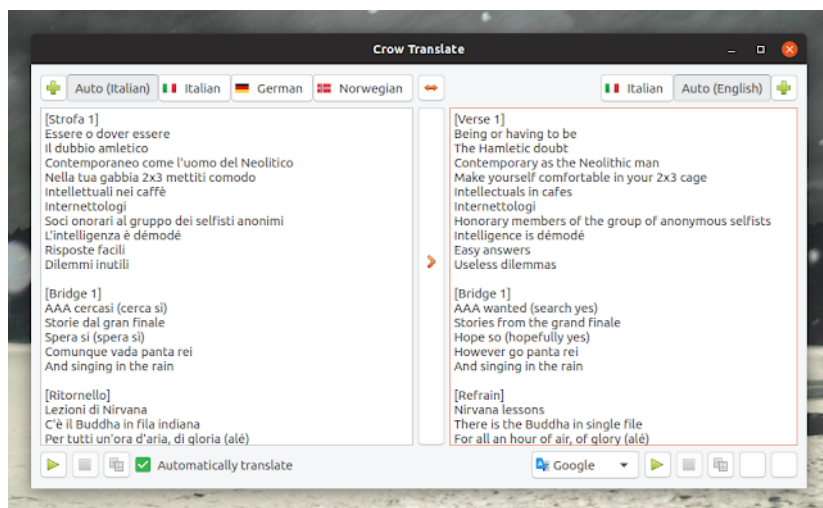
Crow Translate

Auto (Italian) | Italian | German | Norwegian

Italian | Auto (English)

[Strofa 1]
Essere o dover essere
Il dubbio amletico
Contemporaneo come l'uomo del Neolitico
Nella tua gabbia 2x3 mettiti comodo
Intellettuali nei caffè
Internettologi
Soci onorari al gruppo dei selfisti anonimi
L'intelligenza è démodé
Risposte facili
Dilemmi inutili

[Bridge 1]
AAA cercasi (cerca si)
Storie dal gran finale
Spera si (spera si)
Comunque vada panta rei
And singing in the rain

[Ritornello]
Lezioni di Nirvana
C'è il Buddha in fila indiana
Per tutti un'ora d'aria, di gloria (alé)

[Verse 1]
Being or having to be
The Hamletic doubt
Contemporary as the Neolithic man
Make yourself comfortable in your 2x3 cage
Intellectuals in cafes
Internettologi
Honorary members of the group of anonymous selfists
Intelligence is démodé
Easy answers
Useless dilemmas

[Bridge 1]
AAA wanted (search yes)
Stories from the grand finale
Hope so (hopefully yes)
However go panta rei
And singing in the rain

[Refrain]
Nirvana lessons
There is the Buddha in single file
For all an hour of air, of glory (alé)

Automatically translate

Google